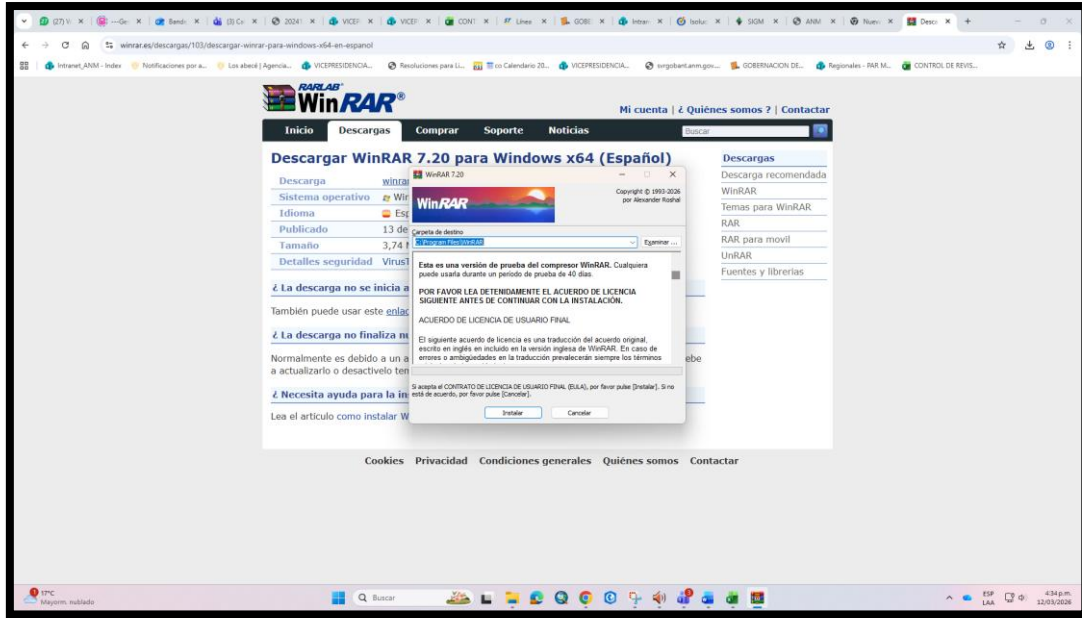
(27) W | Ger | Banc | (3) C | 2024 | VICEF | VICEF | CONT | Linea | GOBE | Intran | Isolu | SIGM | ANM | Nuev | Desc

winrar.es/descargas/103/descargar-winrar-para-windows-x64-en-espanol

Intranet_ANM - Index | Notificaciones por a... | Los abecé | Agencia... | VICEPRESIDENCIA... | Resoluciones para Li... | co Calendario 20... | VICEPRESIDENCIA... | sorgobant.anm.gov... | GOBERNACION DE... | Regionales - PAR M... | CONTROL DE REVIS...

RARLAB WinRAR®

Mi cuenta | ¿ Quiénes somos ? | Contactar

Inicio | Descargas | Comprar | Soporte | Noticias | Buscar

Descargar WinRAR 7.20 para Windows x64 (Español)

| Descarga | winra |
|---|---|
| Sistema operativo | Wir |
| Idioma | Esp |
| Publicado | 13 de |
| Tamaño | 3,74 |
| Detalles seguridad | Virus |

¿ La descarga no se inicia a

También puede usar este enlac

¿ La descarga no finaliza nu

Normalmente es debido a un a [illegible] ebe a actualizarlo o desactivelo ten

¿ Necesita ayuda para la in

Lea el artículo como instalar W

Descargas
Descarga recomendada
WinRAR
Temas para WinRAR
RAR
RAR para movil
UnRAR
Fuentes y librerias

WinRAR 7.20

WinRAR

Copyright © 1993-2026
por Alexander Roshal

Carpeta de destino
C:\Program Files\WinRAR
Examinar ...

Esta es una versión de prueba del compresor WinRAR. Cualquiera puede usarla durante un periodo de prueba de 40 días.

POR FAVOR LEA DETENIDAMENTE EL ACUERDO DE LICENCIA SIGUIENTE ANTES DE CONTINUAR CON LA INSTALACIÓN.

ACUERDO DE LICENCIA DE USUARIO FINAL

El siguiente acuerdo de licencia es una traducción del acuerdo original, escrito en inglés en incluido en la versión inglesa de WinRAR. En caso de errores o ambigüedades en la traducción prevalecerán siempre los términos

Si acepta el CONTRATO DE LICENCIA DE USUARIO FINAL (EULA), por favor pulse [Instalar]. Si no está de acuerdo, por favor pulse [Cancelar].

Instalar | Cancelar

Cookies Privacidad Condiciones generales Quiénes somos Contactar

17°C
Mayorm. nublado

Buscar

ESP LAA
4:34 p.m.
12/03/2026